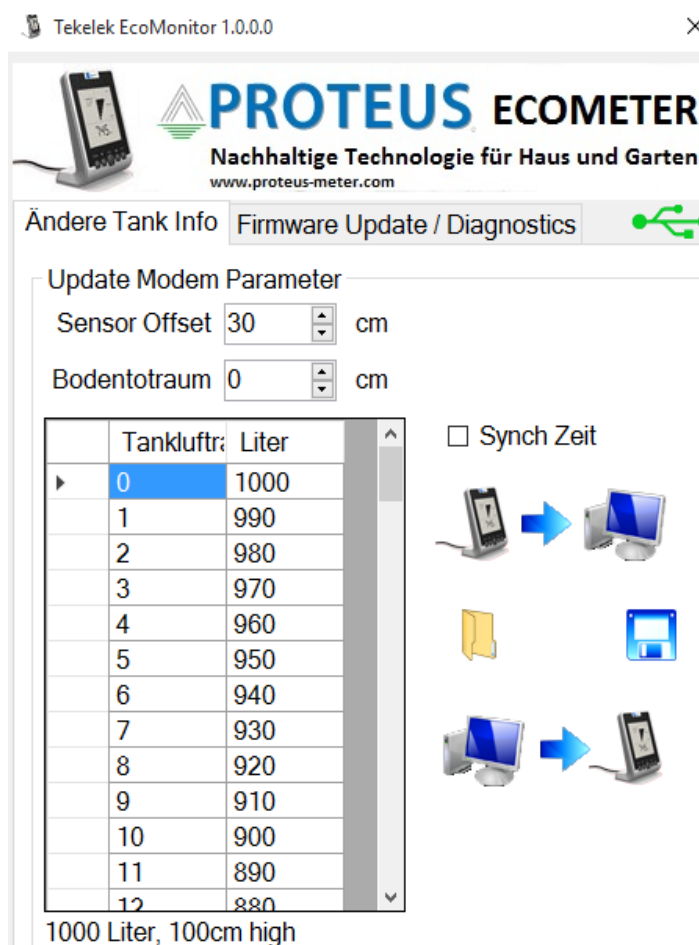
Tekelek EcoMonitor 1.0.0.0

PROTEUS ECOMETER
Nachhaltige Technologie für Haus und Garten
www.proteus-meter.com

Ändere Tank Info | Firmware Update / Diagnostics

Update Modem Parameter
Sensor Offset 30 cm
Bodentotraum 0 cm

| Tankluftra | Liter |
|---|---|
| 0 | 1000 |
| 1 | 990 |
| 2 | 980 |
| 3 | 970 |
| 4 | 960 |
| 5 | 950 |
| 6 | 940 |
| 7 | 930 |
| 8 | 920 |
| 9 | 910 |
| 10 | 900 |
| 11 | 890 |
| 12 | 880 |

Synch Zeit

1000 Liter, 100cm high